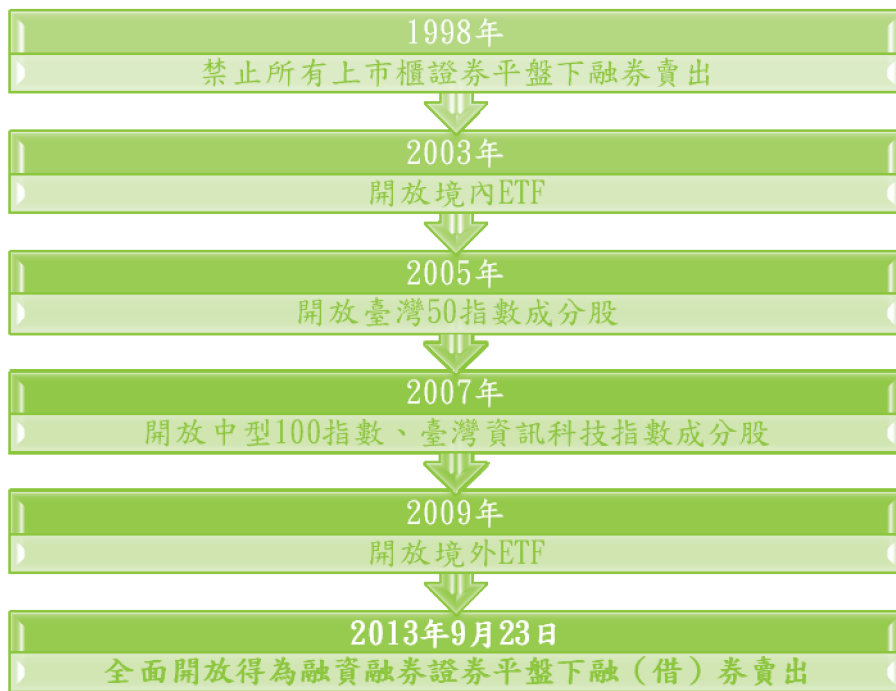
1998年

禁止所有上市櫃證券平盤下融券賣出

2003年

開放境內ETF

2005年

開放臺灣50指數成分股

2007年

開放中型100指數、臺灣資訊科技指數成分股

2009年

開放境外ETF

2013年9月23日

全面開放得為融資融券證券平盤下融（借）券賣出